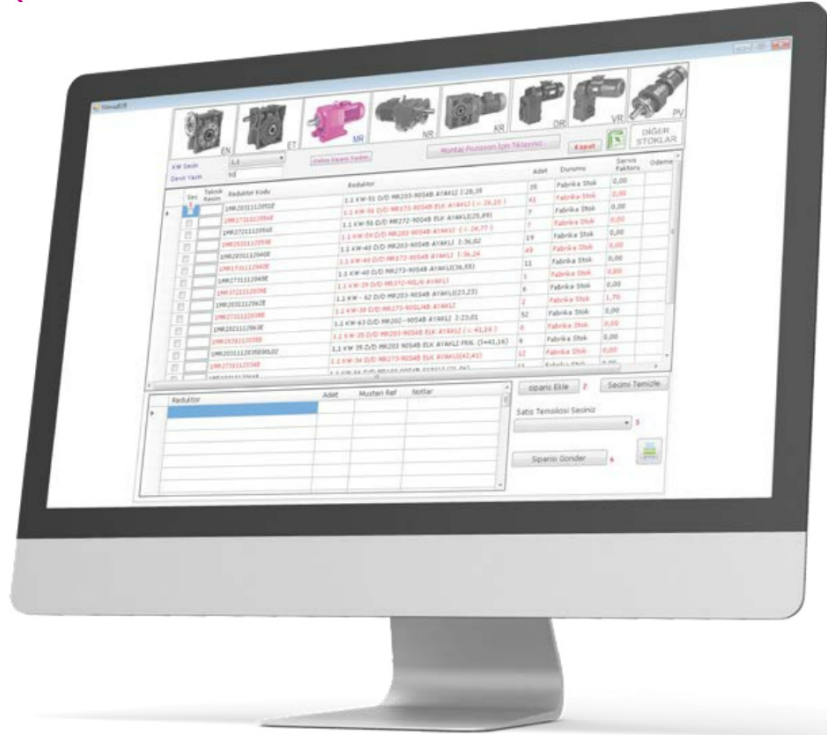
EN ET MR NR KR DR VR PV
DİĞER STOKLAR

KW Seçin 1,1
Devir Yazın 50

Online Resim Yükle

Montaj Pozisyon İçin Tıklayınız

Kapat

| Seç | Teknik Resim | Redüktör Kodu | Redüktör | Adet | Durumu | Servis Faktörü | Ödeme |
|---|---|---|---|---|---|---|---|
| | | 1MR2031112970E | 1,1 KW-51 D/D MR203-90S4B AYAKLI 1:28,35 | 35 | Fabrika Stok | 0,00 | |
| | | 1MR2731112984E | 1,1 KW-51 D/D MR273-90S4B ELK AYAKLI (-26,25) | 41 | Fabrika Stok | 0,00 | |
| | | 1MR2721112956E | 1,1 KW-56 D/D MR272-90S4B ELK AYAKLI(25,69) | 7 | Fabrika Stok | 0,00 | |
| | | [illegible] | 1,1 KW-59 D/D MR203-90S4B AYAKLI (-24,77) | 7 | Fabrika Stok | 0,00 | |
| | | 1MR2031112940E | 1,1 KW-40 D/D MR203-90S4B AYAKLI 1:36,02 | 19 | Fabrika Stok | 0,00 | |
| | | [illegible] | 1,1 KW-40 D/D MR273-90S4B AYAKLI 1:36,26 | 45 | Fabrika Stok | 0,00 | |
| | | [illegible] | 1,1 KW-40 D/D MR273-90S4B AYAKLI(36,55) | 11 | Fabrika Stok | 0,00 | |
| | | 1MR2731112949E | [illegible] | 1 | Fabrika Stok | 0,00 | |
| | | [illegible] | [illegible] | 8 | Fabrika Stok | 0,00 | |
| | | 1MR2031112962E | 1,1 KW - 62 D/D MR203-90S4B AYAKLI(23,23) | 2 | Fabrika Stok | 1,70 | |
| | | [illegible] | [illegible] | 52 | Fabrika Stok | 0,00 | |
| | | 1MR2021112963E | 1,1 KW-63 D/D MR202-90S4B AYAKLI 1:23,01 | 0 | Fabrika Stok | 0,00 | |
| | | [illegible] | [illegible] | 6 | Fabrika Stok | 0,00 | |
| | | 1MR2031112835E0U2 | 1,1 KW 35 D/D MR203 90S4B ELK AYAKLI FKIL (1=41,16) | 12 | Fabrika Stok | 0,00 | |
| | | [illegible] | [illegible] | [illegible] | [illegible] | | |

| Redüktör | Adet | Mustari Ref | Notlar |
|---|---|---|---|

Sipariş Ekle 2
Seçimi Temizle
Satış Temsilcisi Seçiniz
5
Siparişi Gönder 6